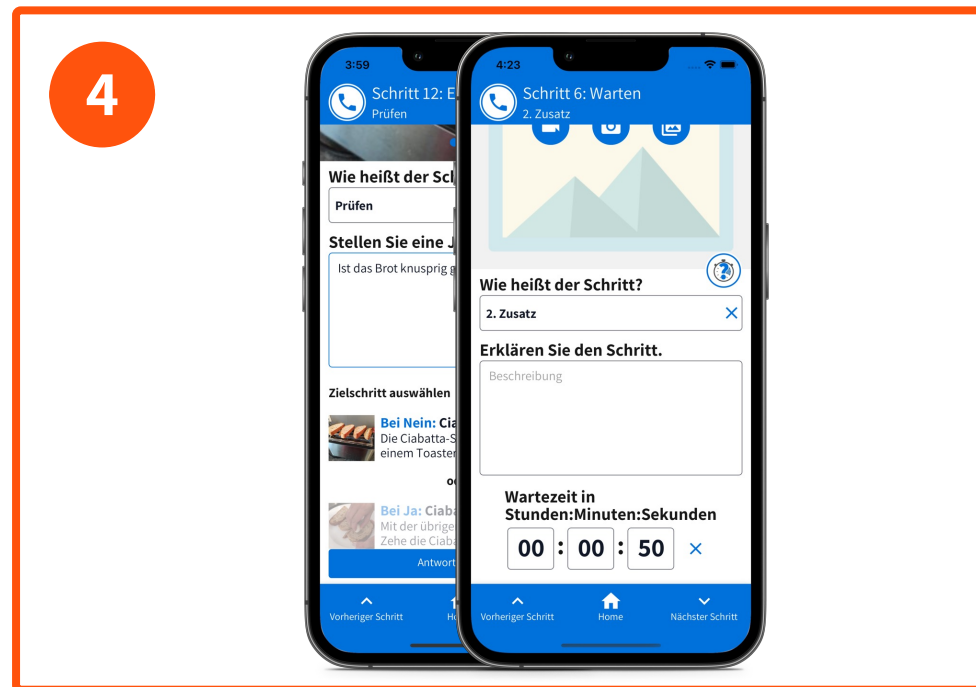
4

3:59

Schritt 12: E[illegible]
Prüfen

Wie heißt der Schr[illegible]

Prüfen

Stellen Sie eine J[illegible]

Ist das Brot knusprig g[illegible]

Zielschritt auswählen

Bei Nein: Cia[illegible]
Die Ciabatta-S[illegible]
einem Toaster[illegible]

o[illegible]

Bei Ja: Ciab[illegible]
Mit der übrige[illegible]
Zehe die Ciaba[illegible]

Antwort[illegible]

Vorheriger Schritt
Ho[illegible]

4:23

Schritt 6: Warten
2. Zusatz

Wie heißt der Schritt?

2. Zusatz

Erklären Sie den Schritt.

Beschreibung

Wartezeit in Stunden:Minuten:Sekunden

00 : 00 : 50

Vorheriger Schritt
Home
Nächster Schritt